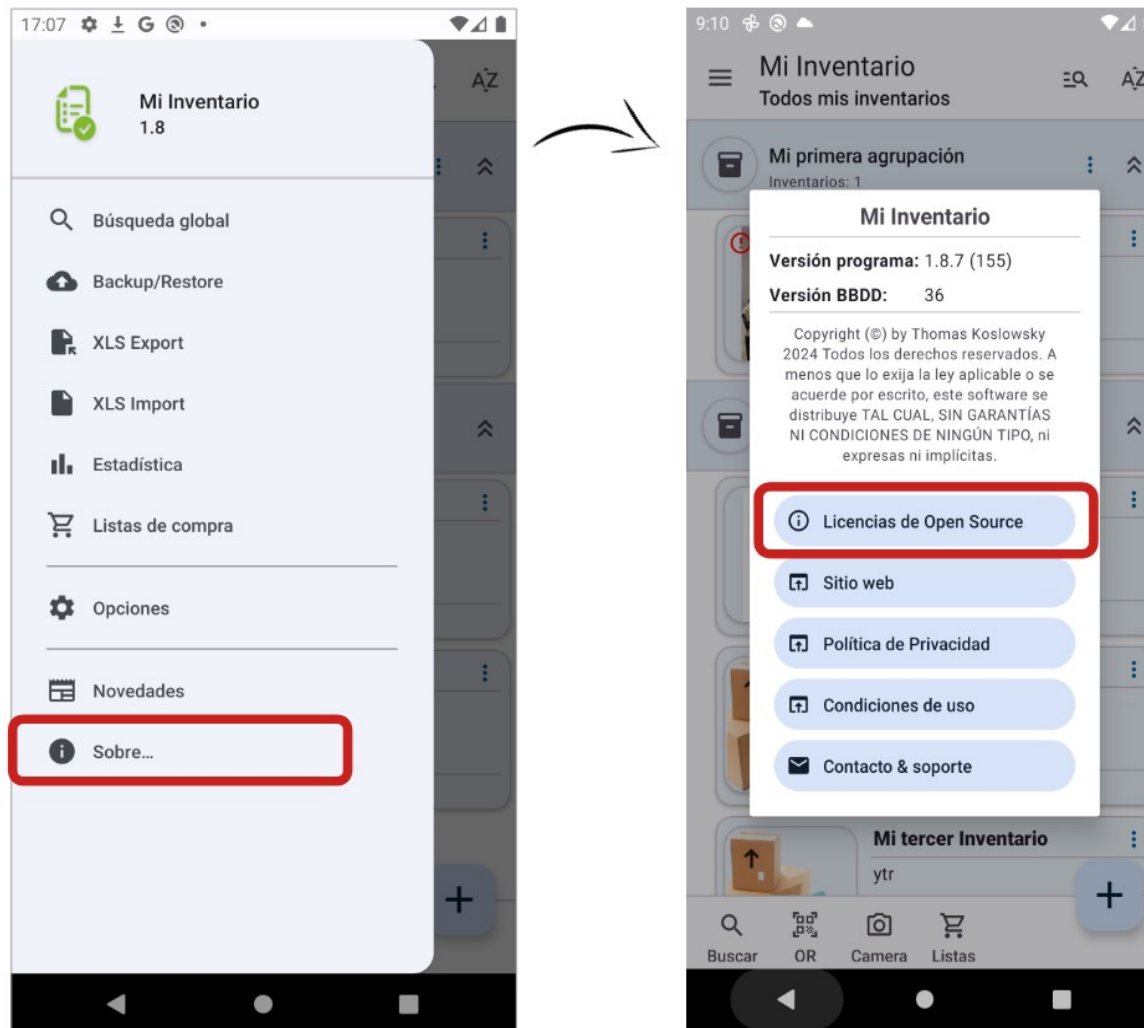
17:07

Mi Inventario
1.8

Búsqueda global

Backup/Restore

XLS Export

XLS Import

Estadística

Listas de compra

Opciones

Novedades

Sobre...

9:10

Mi Inventario
Todos mis inventarios

Mi primera agrupación
Inventarios: 1

Mi Inventario

Versión programa: 1.8.7 (155)
Versión BBDD: 36

Copyright (©) by Thomas Koslowsky 2024 Todos los derechos reservados. A menos que lo exija la ley aplicable o se acuerde por escrito, este software se distribuye TAL CUAL, SIN GARANTÍAS NI CONDICIONES DE NINGÚN TIPO, ni expresas ni implícitas.

Licencias de Open Source

Sitio web

Política de Privacidad

Condiciones de uso

Contacto & soporte

Mi tercer Inventario
ytr

Buscar QR Camera Listas